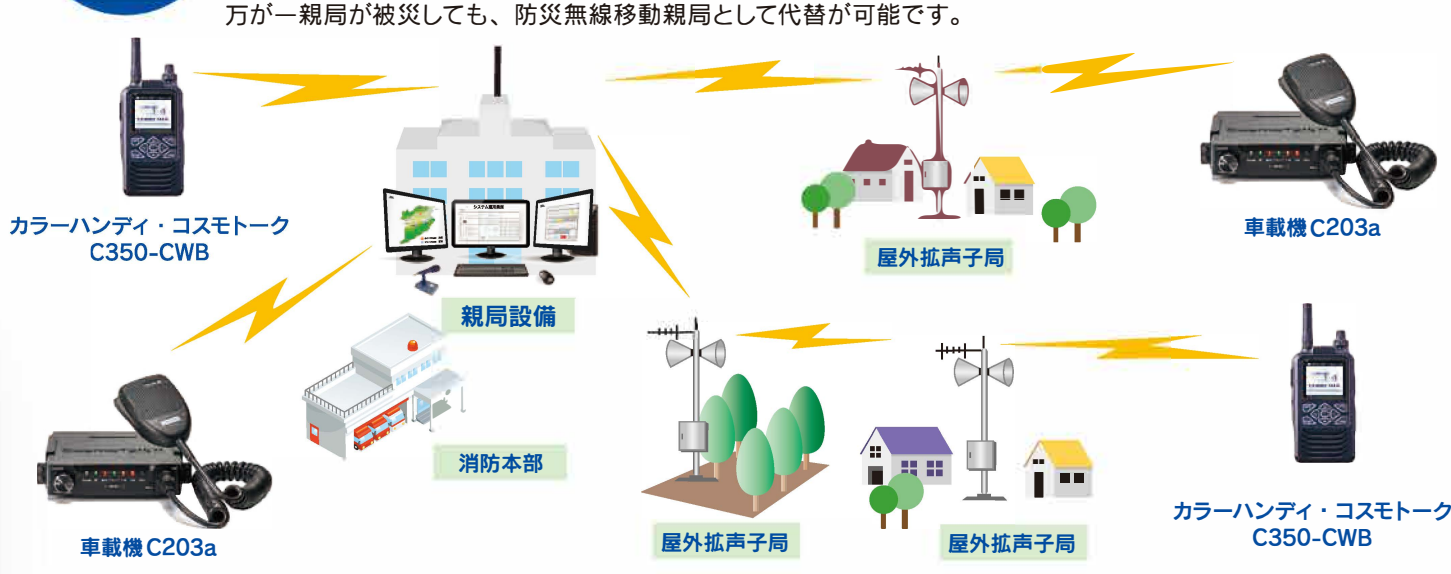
万が一親局が被災しても、防災無線移動親局として代替が可能です。

カラーハンディ・コスモトーク
C350-CWB

親局設備

屋外拡声子局

車載機 C203a

消防本部

車載機 C203a

屋外拡声子局

屋外拡声子局

カラーハンディ・コスモトーク
C350-CWB